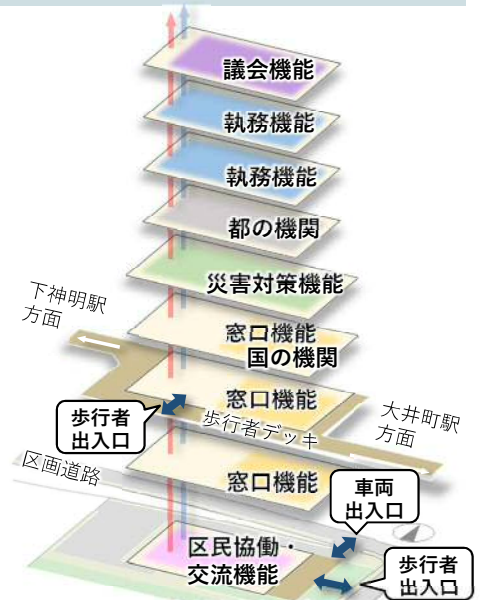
議会機能

執務機能

執務機能

都の機関

災害対策機能

下神明駅
方面

窓口機能
国の機関

窓口機能

歩行者
出入口

歩行者デッキ

大井町駅
方面

区画道路

窓口機能

車両
出入口

区民協働・
交流機能

歩行者
出入口